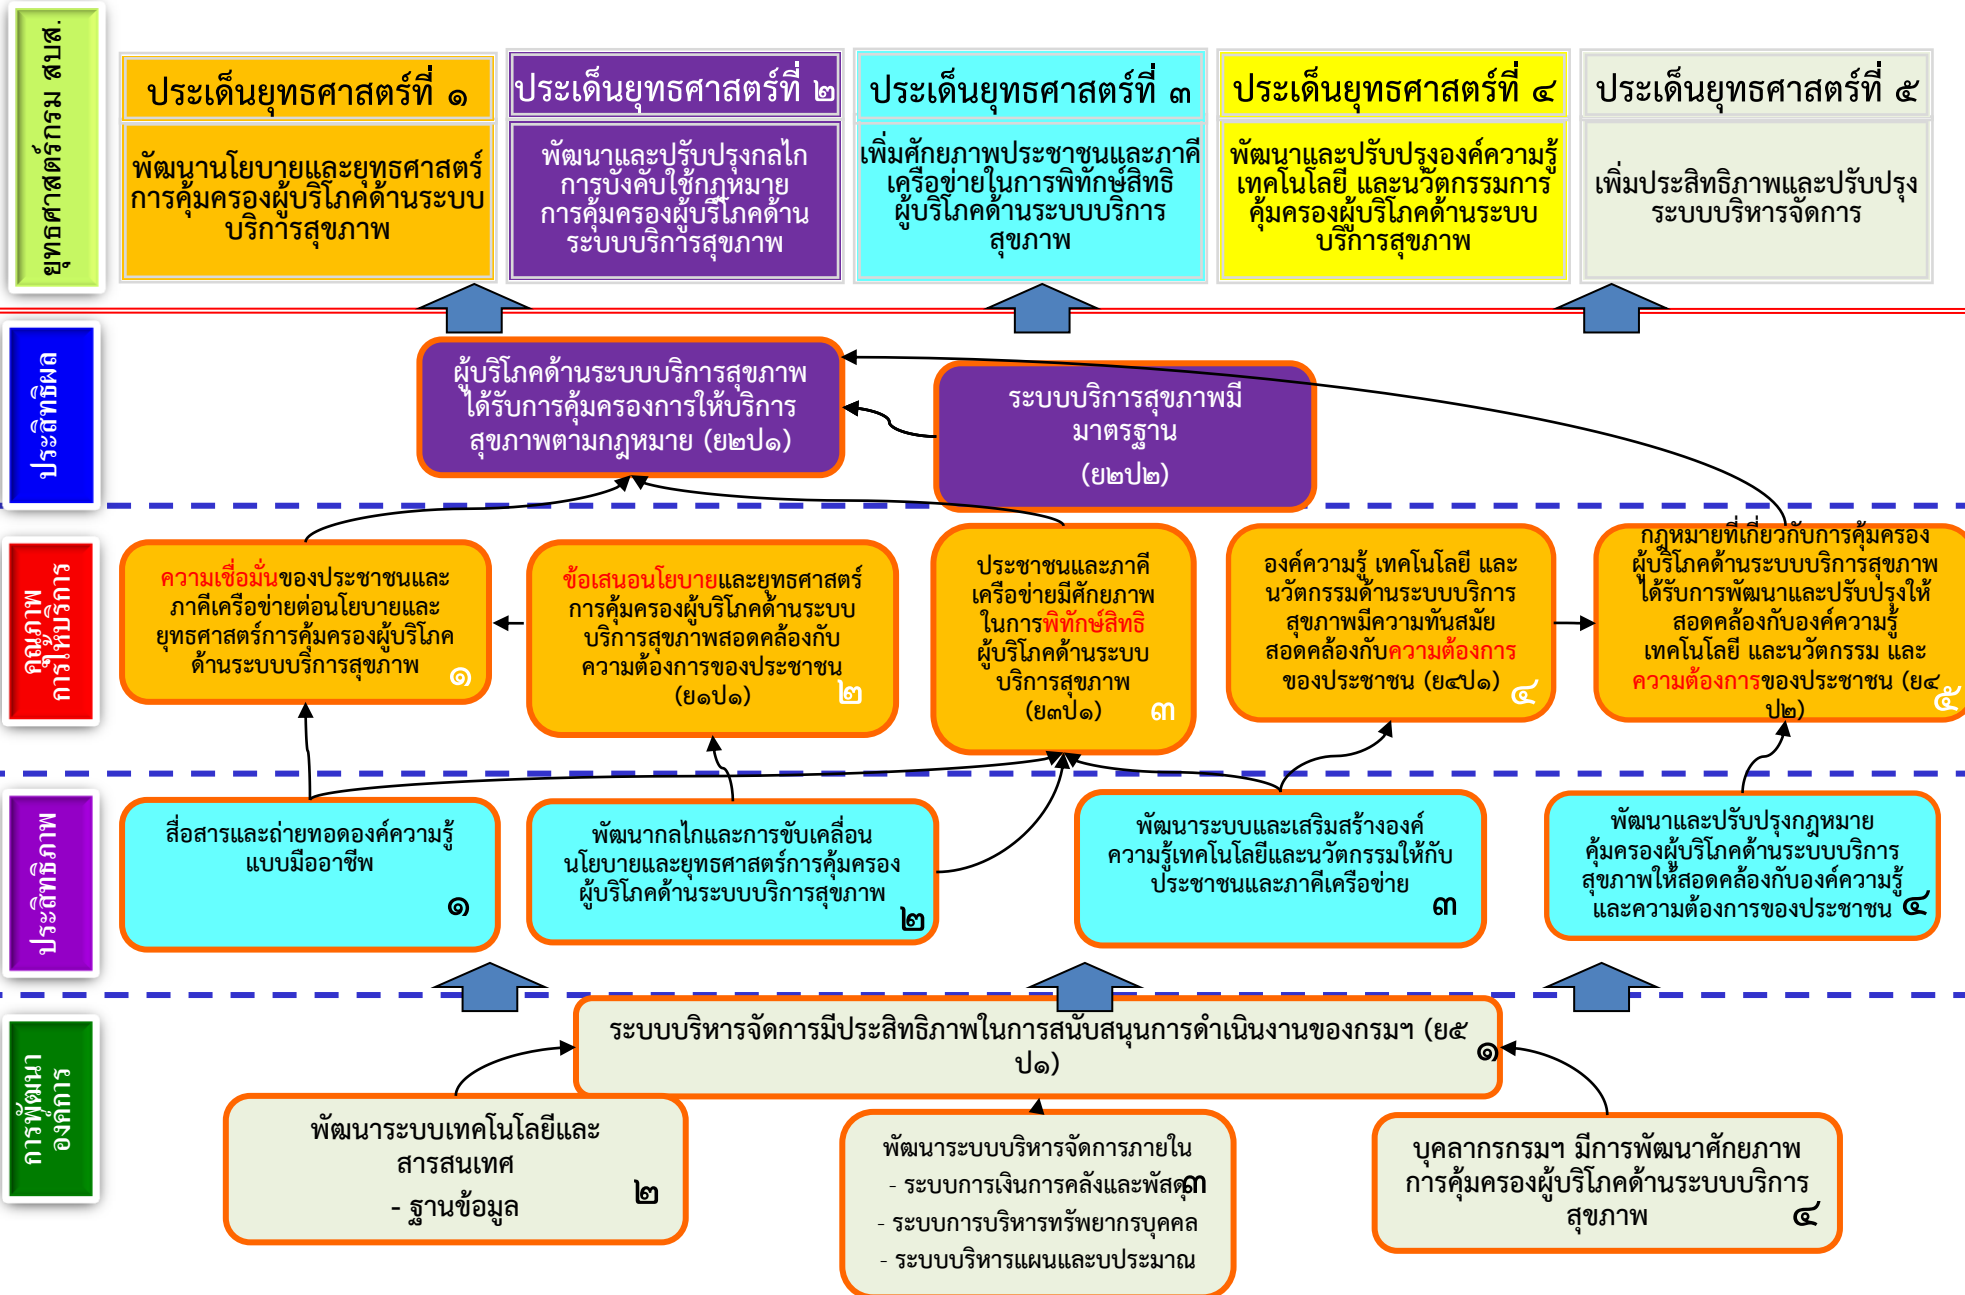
ยุทธศาสตร์กรม สบส.

ประเด็นยุทธศาสตร์ที่ ๑

พัฒนานโยบายและยุทธศาสตร์การคุ้มครองผู้บริโภคด้านระบบบริการสุขภาพ

ประเด็นยุทธศาสตร์ที่ ๒

พัฒนาและปรับปรุงกลไกการบังคับใช้กฎหมายการคุ้มครองผู้บริโภคด้านระบบบริการสุขภาพ

ประเด็นยุทธศาสตร์ที่ ๓

เพิ่มศักยภาพประชาชนและภาคีเครือข่ายในการพิทักษ์สิทธิผู้บริโภคด้านระบบบริการสุขภาพ

ประเด็นยุทธศาสตร์ที่ ๔

พัฒนาและปรับปรุงองค์ความรู้ เทคโนโลยี และนวัตกรรมการคุ้มครองผู้บริโภคด้านระบบบริการสุขภาพ

ประเด็นยุทธศาสตร์ที่ ๕

เพิ่มประสิทธิภาพและปรับปรุงระบบบริหารจัดการ

ประสิทธิผล

ผู้บริโภคด้านระบบบริการสุขภาพได้รับการคุ้มครองการให้บริการสุขภาพตามกฎหมาย (ย๒ป๑)

ระบบบริการสุขภาพมีมาตรฐาน (ย๒ป๒)

คุณภาพการให้บริการ

ความเชื่อมั่นของประชาชนและภาคีเครือข่ายต่อนโยบายและยุทธศาสตร์การคุ้มครองผู้บริโภคด้านระบบบริการสุขภาพ ๑

ข้อเสนอนโยบายและยุทธศาสตร์การคุ้มครองผู้บริโภคด้านระบบบริการสุขภาพสอดคล้องกับความต้องการของประชาชน (ย๑ป๑) ๒

ประชาชนและภาคีเครือข่ายมีศักยภาพในการพิทักษ์สิทธิผู้บริโภคด้านระบบบริการสุขภาพ (ย๓ป๑) ๓

องค์ความรู้ เทคโนโลยี และนวัตกรรมด้านระบบบริการสุขภาพมีความทันสมัย สอดคล้องกับความต้องการของประชาชน (ย๔ป๑) ๔

กฎหมายที่เกี่ยวกับการคุ้มครองผู้บริโภคด้านระบบบริการสุขภาพได้รับการพัฒนาและปรับปรุงให้สอดคล้องกับองค์ความรู้ เทคโนโลยี และนวัตกรรม และความต้องการของประชาชน (ย๔ป๒) ๕

ประสิทธิภาพ

สื่อสารและถ่ายทอดองค์ความรู้แบบมืออาชีพ ๑

พัฒนากลไกและการขับเคลื่อนนโยบายและยุทธศาสตร์การคุ้มครองผู้บริโภคด้านระบบบริการสุขภาพ ๒

พัฒนาระบบและเสริมสร้างองค์ความรู้เทคโนโลยีและนวัตกรรมให้กับประชาชนและภาคีเครือข่าย ๓

พัฒนาและปรับปรุงกฎหมายคุ้มครองผู้บริโภคด้านระบบบริการสุขภาพให้สอดคล้องกับองค์ความรู้และความต้องการของประชาชน ๔

การพัฒนาองค์การ

ระบบบริหารจัดการมีประสิทธิภาพในการสนับสนุนการดำเนินงานของกรมฯ (ย๕ป๑) ๑

พัฒนาระบบเทคโนโลยีและสารสนเทศ
- ฐานข้อมูล ๒

พัฒนาระบบบริหารจัดการภายใน
- ระบบการเงินการคลังและพัสดุ ๓
- ระบบการบริหารทรัพยากรบุคคล
- ระบบบริหารแผนและบประมาณ

บุคลากรกรมฯ มีการพัฒนาศักยภาพการคุ้มครองผู้บริโภคด้านระบบบริการสุขภาพ ๔